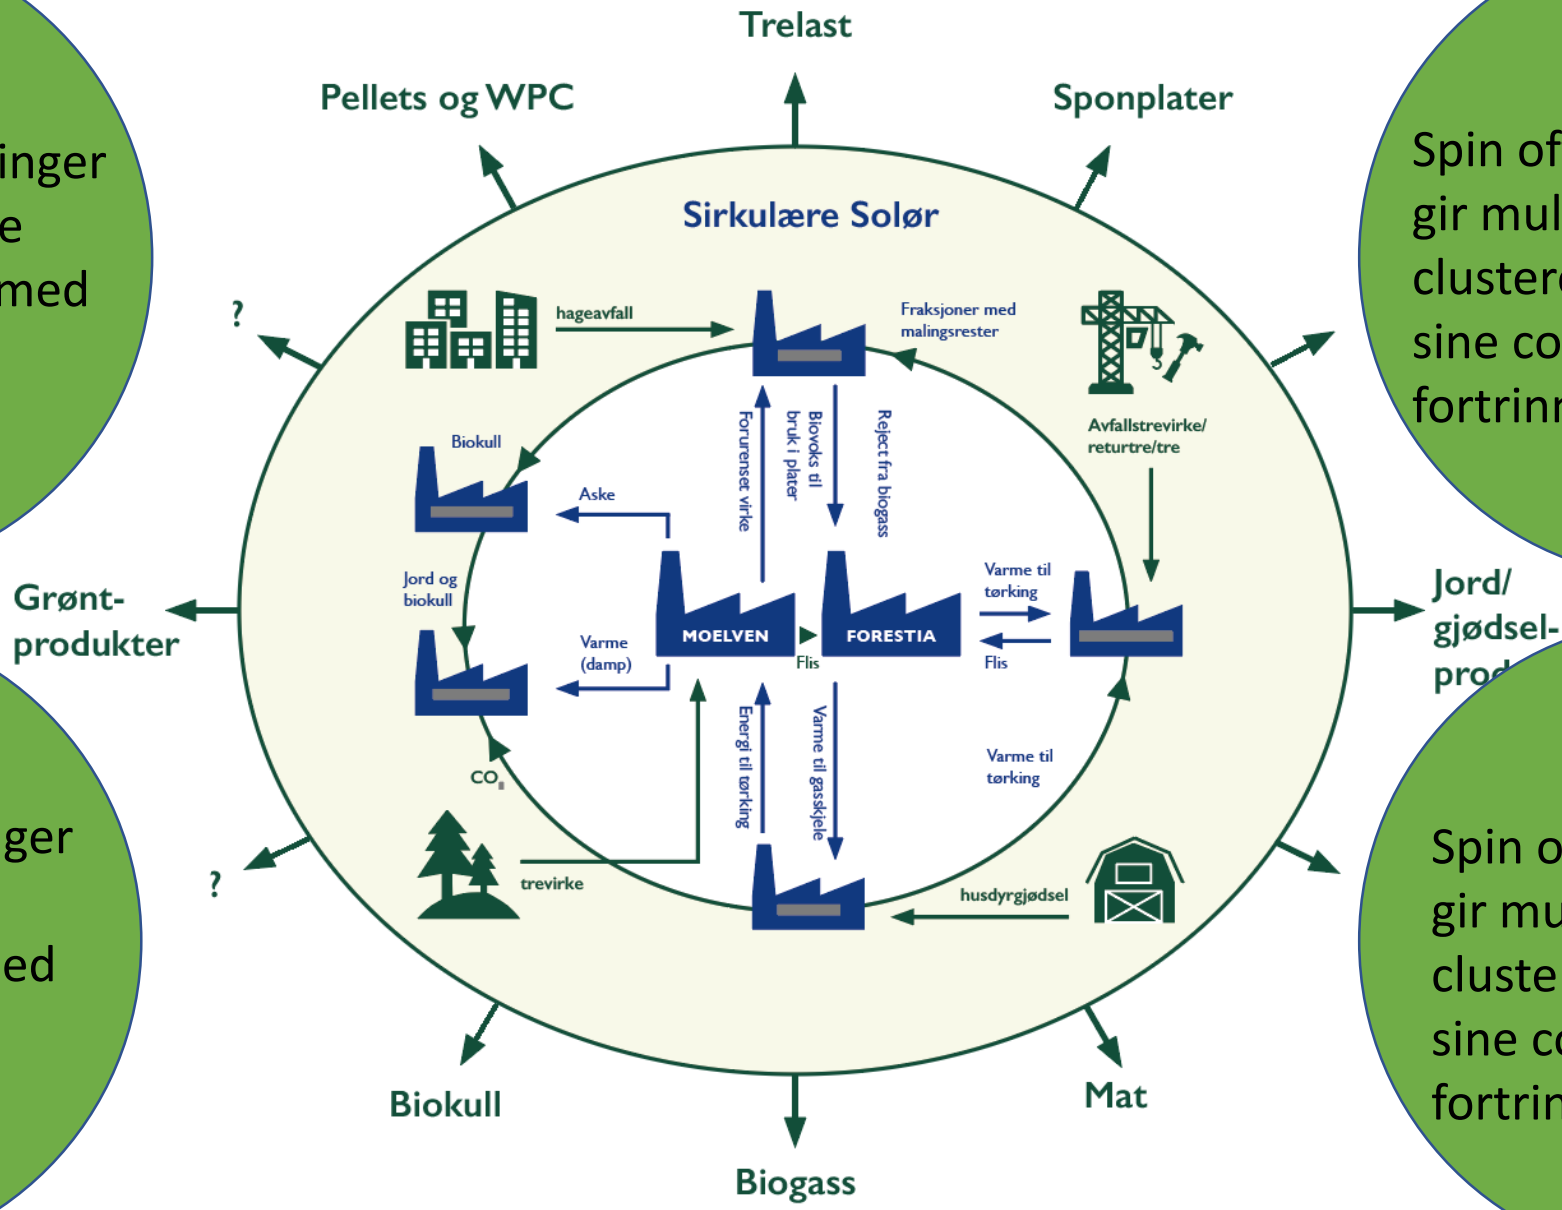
inger
e
med

ger

ed

Trelast

Pellets og WPC

Sponplater

Spin of
gir mul
cluster
sine co
fortrinn

Sirkulære Solør

?

hageavfall

Fraksjoner med malingsrester

Biokull

Avfallstrevirke/ returtre/tre

Aske

Forurenset virke

Biovoks til bruk i plater

Reject fra biogass

Grønt-produkter

Jord og biokull

MOELVEN

FORESTIA

Varme til tørking

Flis

Jord/ gjødsel- prod

Varme (damp)

Flis

CO$_2$

Energi til tørking

Varme til gasskjele

Varme til tørking

?

trevirke

husdyrgjødsel

Spin o
gir mu
cluste
sine c
fortrin

Biokull

Mat

Biogass